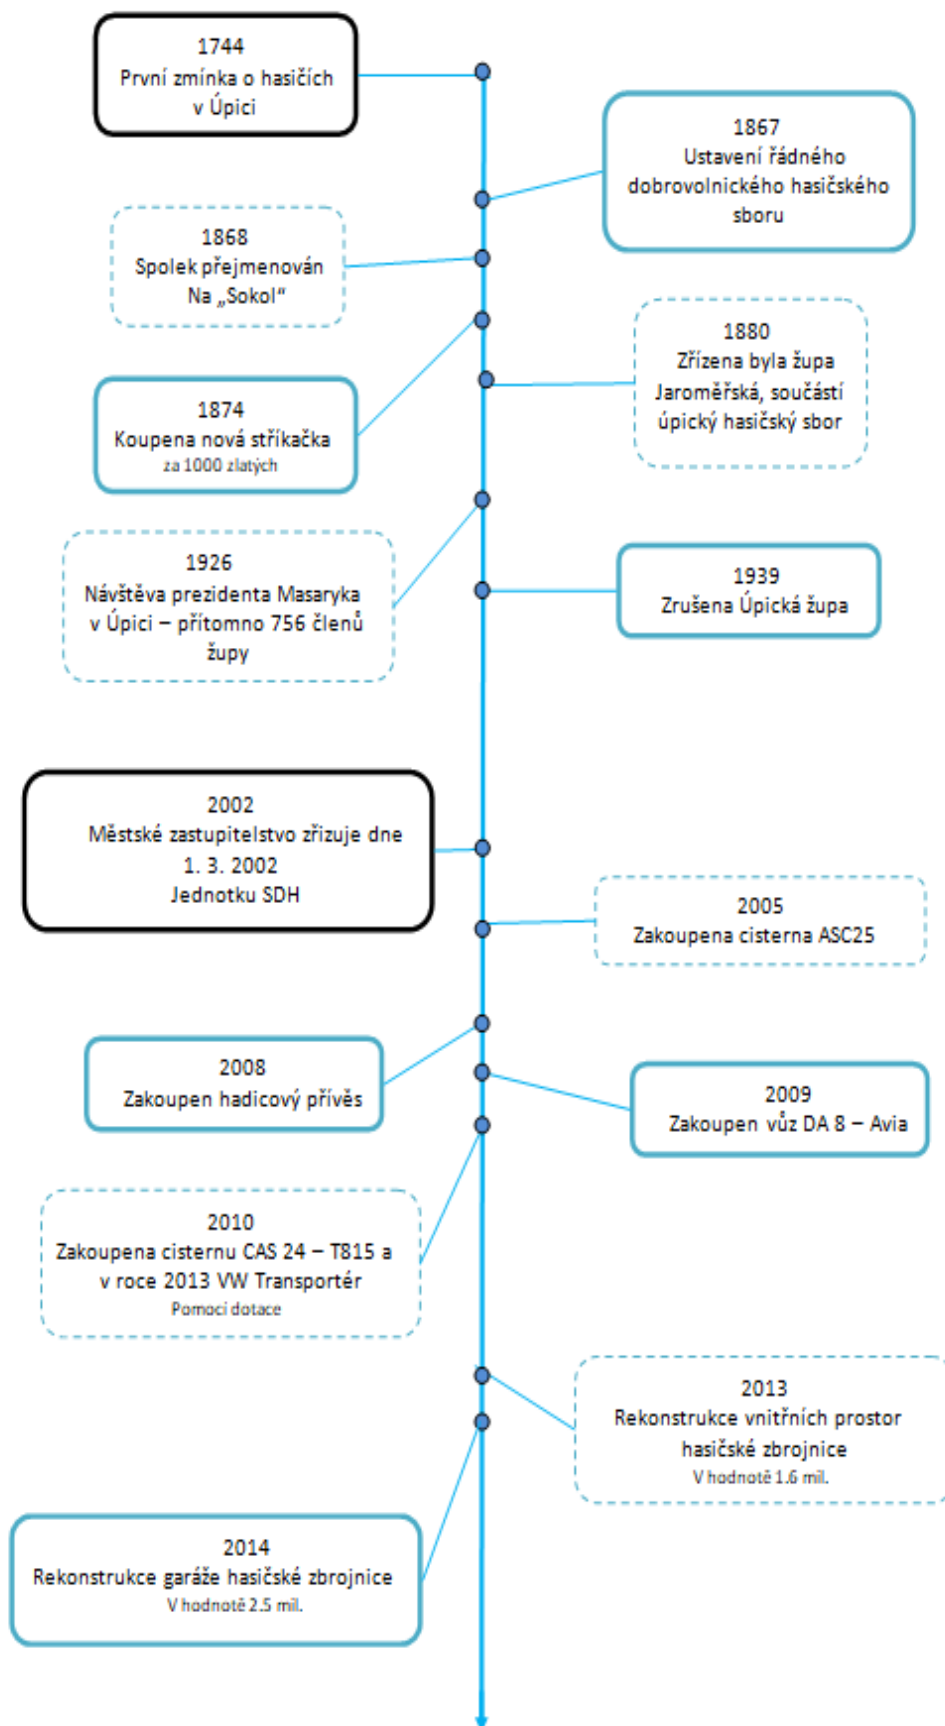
1744
První zmínka o hasičích v Úpici

1867
Ustavení řádného dobrovolnického hasičského sboru

1868
Spolek přejmenován Na „Sokol"

1880
Zřízena byla župa Jaroměřská, součástí úpický hasičský sbor

1874
Koupena nová stříkačka
za 1000 zlatých

1926
Návštěva prezidenta Masaryka v Úpici – přítomno 756 členů župy

1939
Zrušena Úpická župa

2002
Městské zastupitelstvo zřizuje dne 1. 3. 2002
Jednotku SDH

2005
Zakoupena cisterna ASC25

2008
Zakoupen hadicový přívěs

2009
Zakoupen vůz DA 8 – Avia

2010
Zakoupena cisternu CAS 24 – T815 a v roce 2013 VW Transportér
Pomocí dotace

2013
Rekonstrukce vnitřních prostor hasičské zbrojnice
V hodnotě 1.6 mil.

2014
Rekonstrukce garáže hasičské zbrojnice
V hodnotě 2.5 mil.